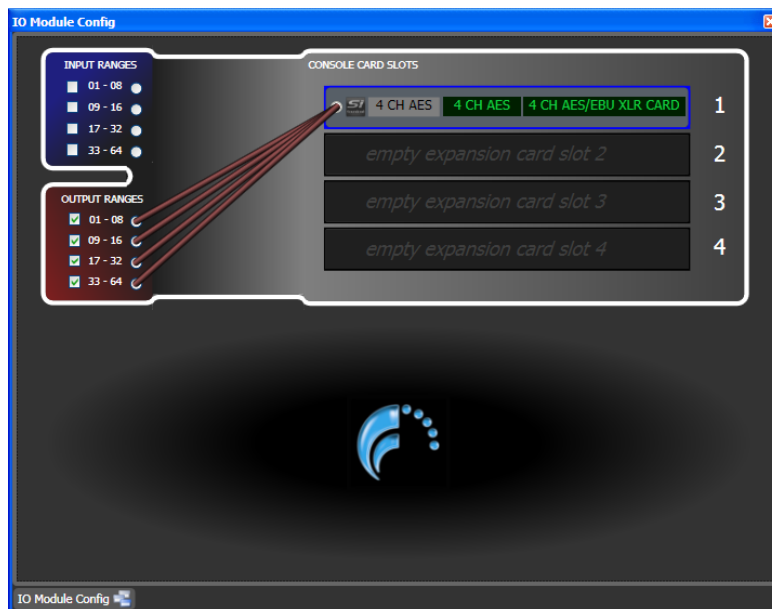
IO Module Config

INPUT RANGES
01 - 08
09 - 16
17 - 32
33 - 64

OUTPUT RANGES
01 - 08
09 - 16
17 - 32
33 - 64

CONSOLE CARD SLOTS

SI 4 CH AES 4 CH AES 4 CH AES/EBU XLR CARD 1
empty expansion card slot 2 2
empty expansion card slot 3 3
empty expansion card slot 4 4

IO Module Config